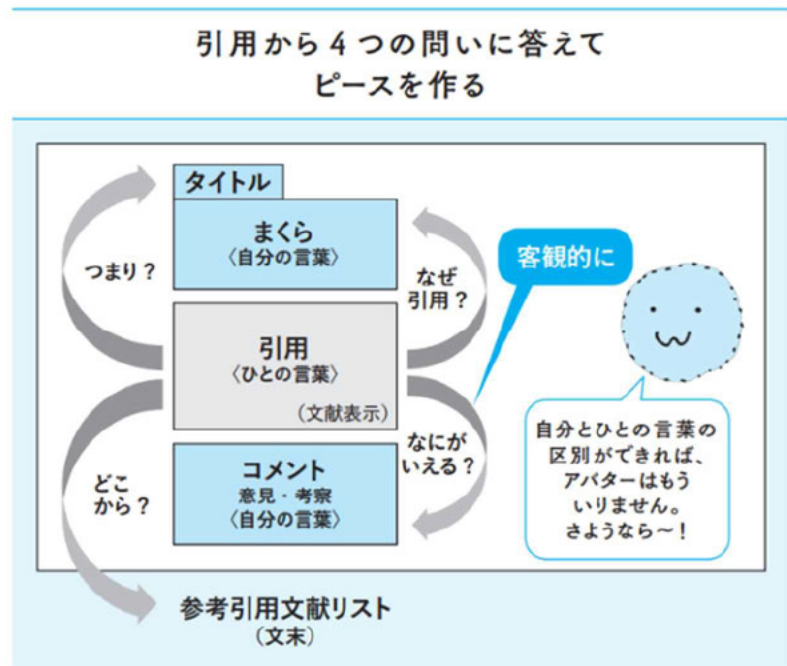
引用から４つの問いに答えて
ピースを作る

タイトル

まくら
〈自分の言葉〉

つまり？

なぜ
引用？

客観的に

引用
〈ひとの言葉〉

（文献表示）

なにが
いえる？

どこ
から？

コメント
意見・考察
〈自分の言葉〉

自分とひとの言葉の区別ができれば、アバターはもういりません。さようなら～！

参考引用文献リスト
（文末）